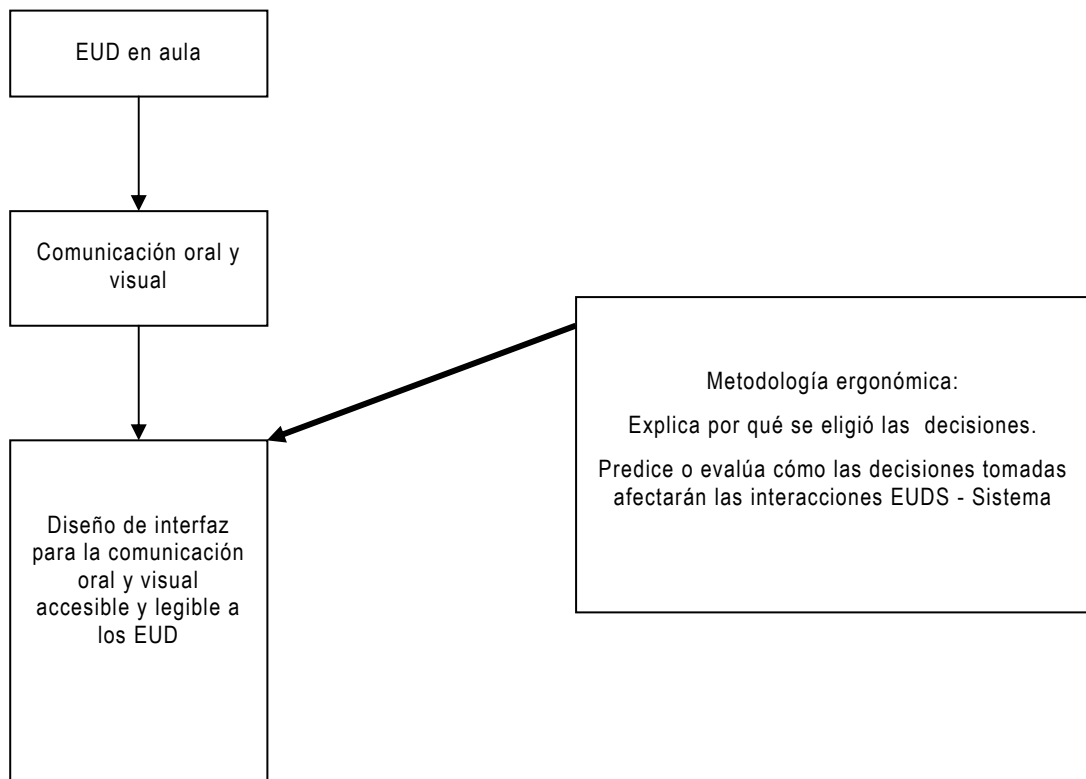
EUD en aula

Comunicación oral y visual

Diseño de interfaz para la comunicación oral y visual accesible y legible a los EUD

Metodología ergonómica:

Explica por qué se eligió las decisiones.

Predice o evalúa cómo las decisiones tomadas afectarán las interacciones EUDS - Sistema